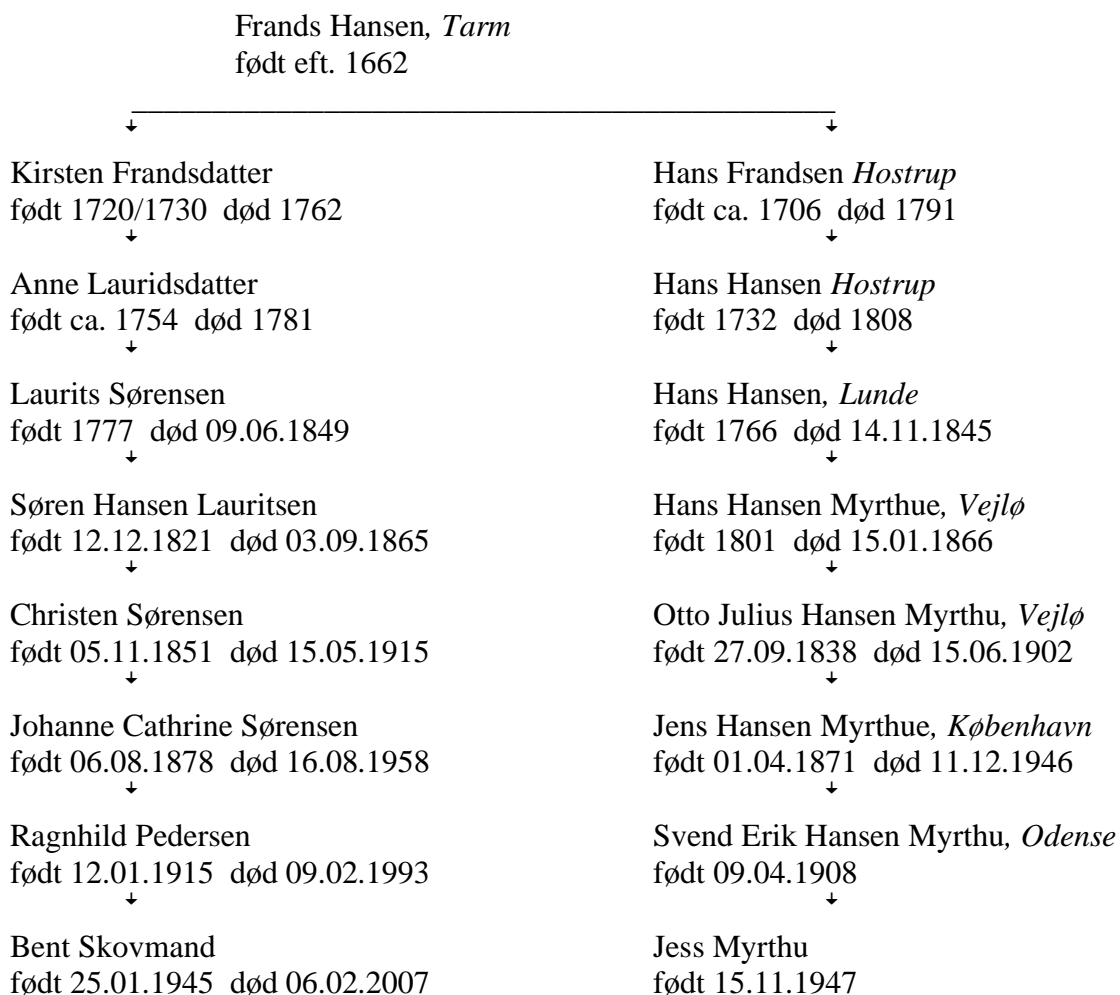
Frands Hansen, *Tarm*
født eft. 1662

Kirsten Frandsdatter
født 1720/1730 død 1762

Anne Lauridsdatter
født ca. 1754 død 1781

Laurits Sørensen
født 1777 død 09.06.1849

Søren Hansen Lauritsen
født 12.12.1821 død 03.09.1865

Christen Sørensen
født 05.11.1851 død 15.05.1915

Johanne Cathrine Sørensen
født 06.08.1878 død 16.08.1958

Ragnhild Pedersen
født 12.01.1915 død 09.02.1993

Bent Skovmand
født 25.01.1945 død 06.02.2007

Hans Frandsen *Hostrup*
født ca. 1706 død 1791

Hans Hansen *Hostrup*
født 1732 død 1808

Hans Hansen, *Lunde*
født 1766 død 14.11.1845

Hans Hansen Myrthue, *Vejlø*
født 1801 død 15.01.1866

Otto Julius Hansen Myrthu, *Vejlø*
født 27.09.1838 død 15.06.1902

Jens Hansen Myrthue, *København*
født 01.04.1871 død 11.12.1946

Svend Erik Hansen Myrthu, *Odense*
født 09.04.1908

Jess Myrthu
født 15.11.1947